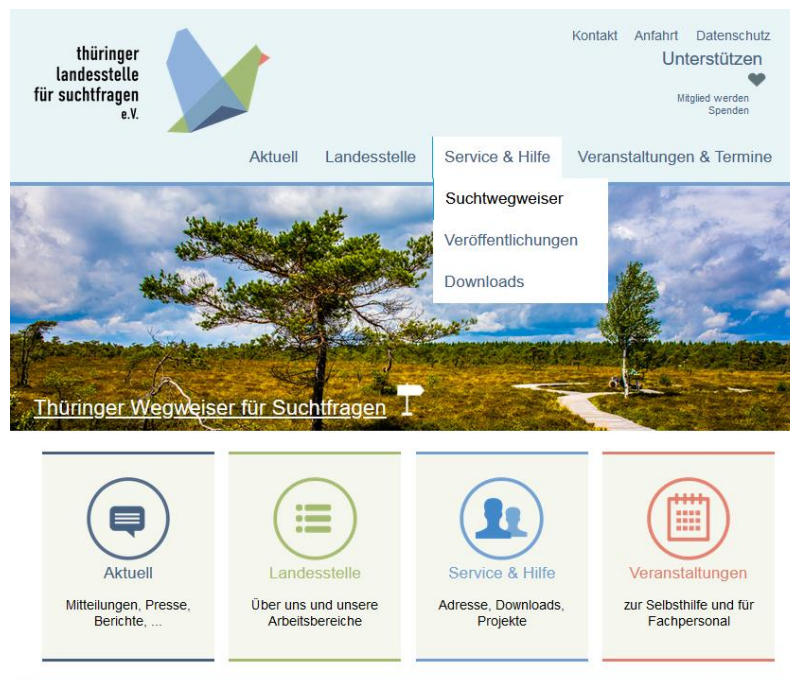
thüringer
landesstelle
für suchtfragen
e.V.

Kontakt Anfahrt Datenschutz

Unterstützen

Mitglied werden
Spenden

Aktuell Landesstelle Service & Hilfe Veranstaltungen & Termine

Suchtwegweiser
Veröffentlichungen
Downloads

Thüringer Wegweiser für Suchtfragen

Aktuell
Mitteilungen, Presse, Berichte, ...

Landesstelle
Über uns und unsere Arbeitsbereiche

Service & Hilfe
Adresse, Downloads, Projekte

Veranstaltungen
zur Selbsthilfe und für Fachpersonal